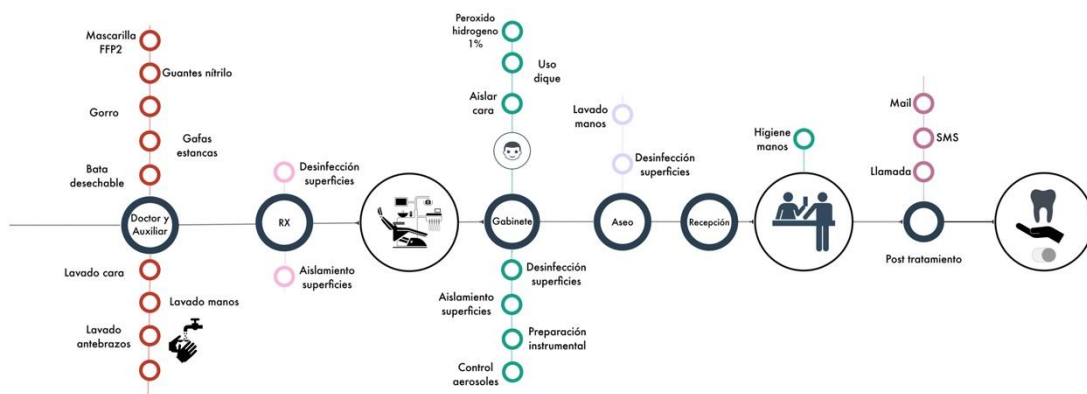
Mascarilla FFP2

Guantes nitrilo

Gorro

Gafas estancas

Bata desechable

Doctor y Auxiliar

Lavado cara

Lavado manos

Lavado antebrazos

Desinfección superficies

RX

Aislamiento superficies

Peroxido hidrogeno 1%

Uso dique

Aislar cara

Gabinete

Desinfección superficies

Aislamiento superficies

Preparación instrumental

Control aerosoles

Lavado manos

Desinfección superficies

Aseo

Recepción

Higiene manos

Mail

SMS

Llamada

Post tratamiento